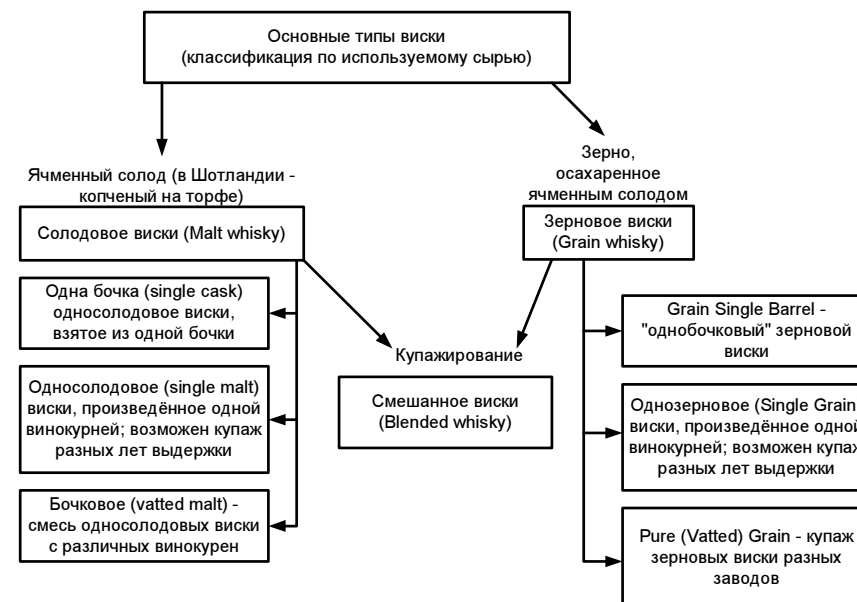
Основные типы виски
(классификация по используемому сырью)

Ячменный солод (в Шотландии - копченый на торфе)

Зерно, осахаренное ячменным солодом

Солодовое виски (Malt whisky)

Зерновое виски (Grain whisky)

Одна бочка (single cask) односолодовое виски, взятое из одной бочки

Односолодовое (single malt) виски, произведённое одной винокурней; возможен купаж разных лет выдержки

Бочковое (vatted malt) - смесь односолодовых виски с различных винокурен

Купажирование

Смешанное виски (Blended whisky)

Grain Single Barrel - "однобочковый" зерновой виски

Однозерновое (Single Grain виски, произведённое одной винокурней; возможен купаж разных лет выдержки

Pure (Vatted) Grain - купаж зерновых виски разных заводов